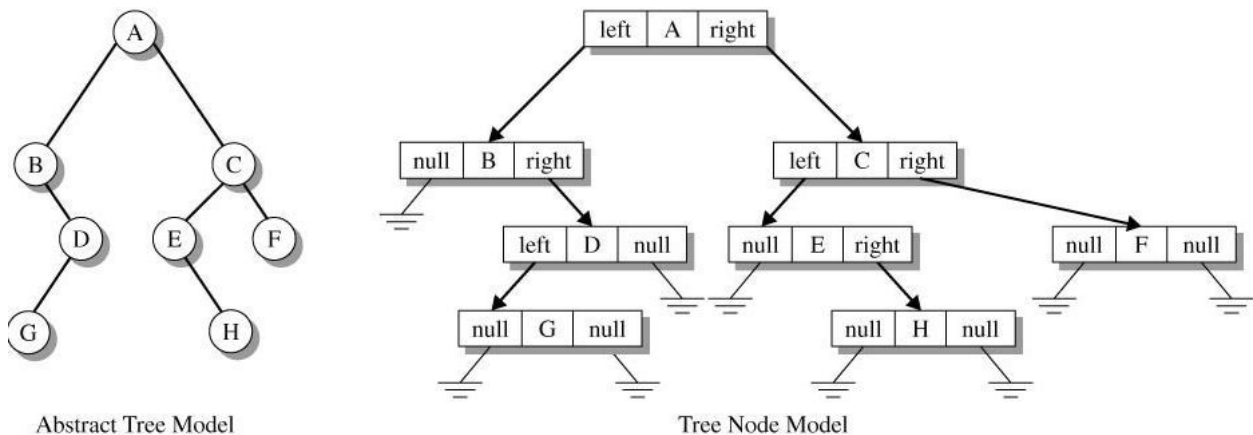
A

B

C

D

E

F

G

H

Abstract Tree Model

| left | A | right |
|---|---|---|

| null | B | right |
|---|---|---|

| left | C | right |
|---|---|---|

| left | D | null |
|---|---|---|

| null | E | right |
|---|---|---|

| null | F | null |
|---|---|---|

| null | G | null |
|---|---|---|

| null | H | null |
|---|---|---|

Tree Node Model